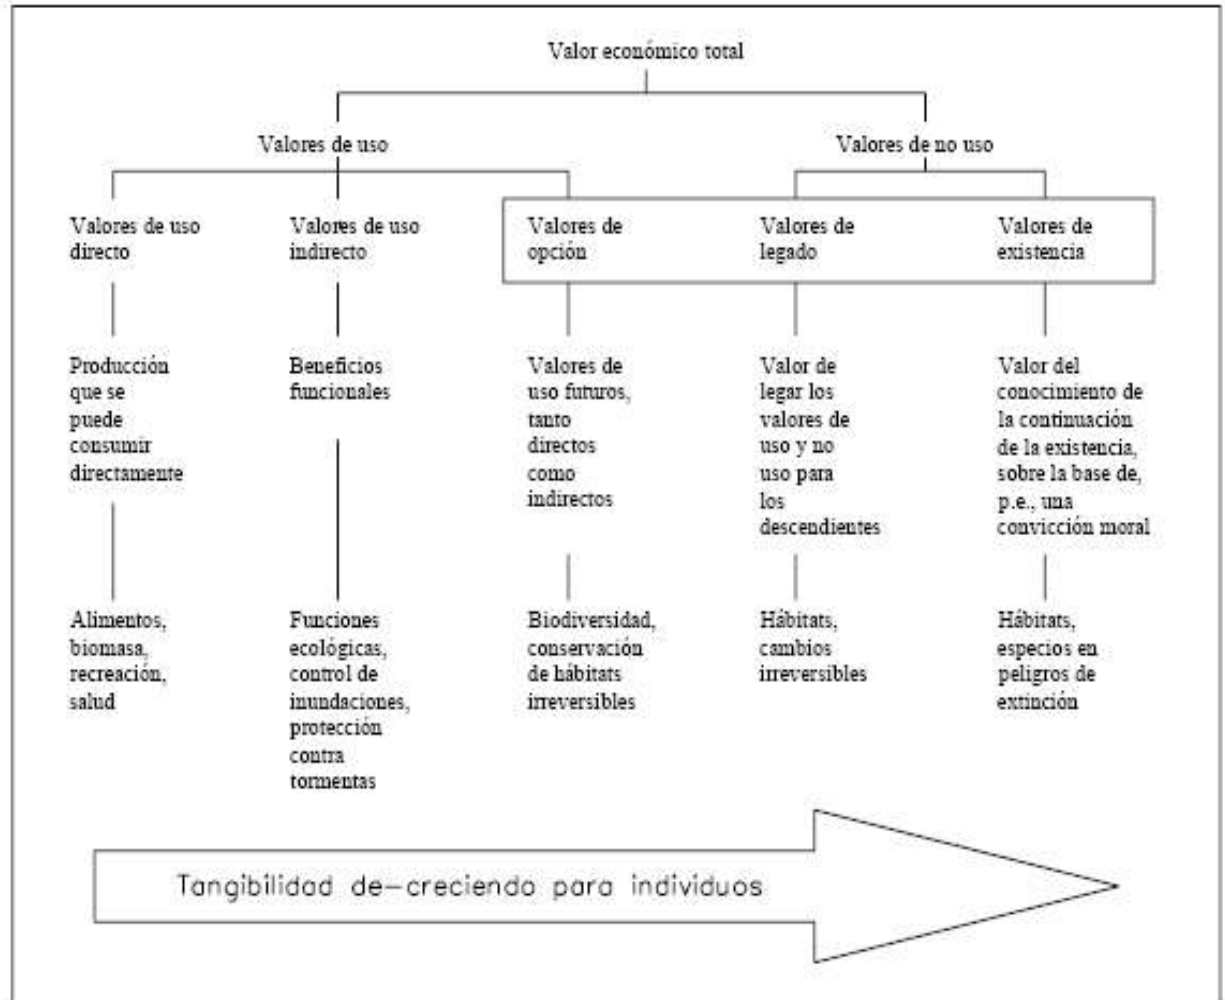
Valor económico total

Valores de uso

Valores de no uso

Valores de uso directo

Valores de uso indirecto

Valores de opción

Valores de legado

Valores de existencia

Producción que se puede consumir directamente

Beneficios funcionales

Valores de uso futuros, tanto directos como indirectos

Valor de legar los valores de uso y no uso para los descendientes

Valor del conocimiento de la continuación de la existencia, sobre la base de, p.e., una convicción moral

Alimentos, biomasa, recreación, salud

Funciones ecológicas, control de inundaciones, protección contra tormentas

Biodiversidad, conservación de hábitats irreversibles

Hábitats, cambios irreversibles

Hábitats, especios en peligros de extinción

Tangibilidad de-creciendo para individuos